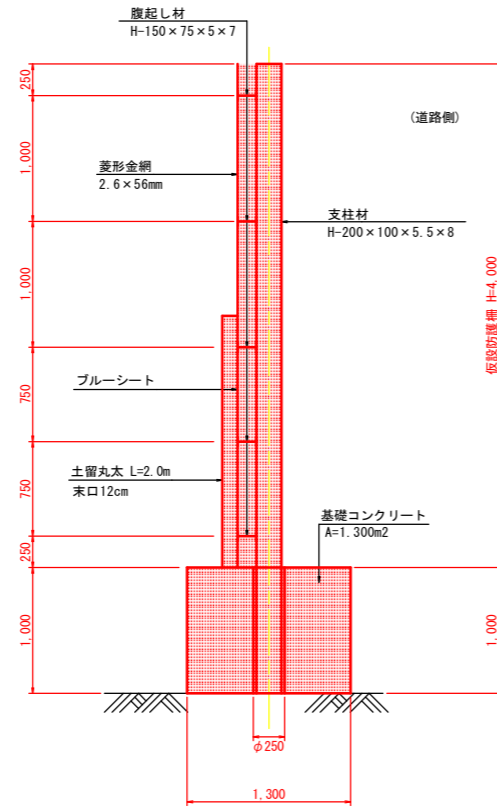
腹起し材
H-150×75×5×7

(道路側)

菱形金網
2.6×56mm

支柱材
H-200×100×5.5×8

仮設防護柵 H=4,000

ブルーシート

土留丸太 L=2.0m
末口12cm

基礎コンクリート
A=1.300m2

250
1,000
1,000
750
750
250
1,000
1,000

φ250

1,300